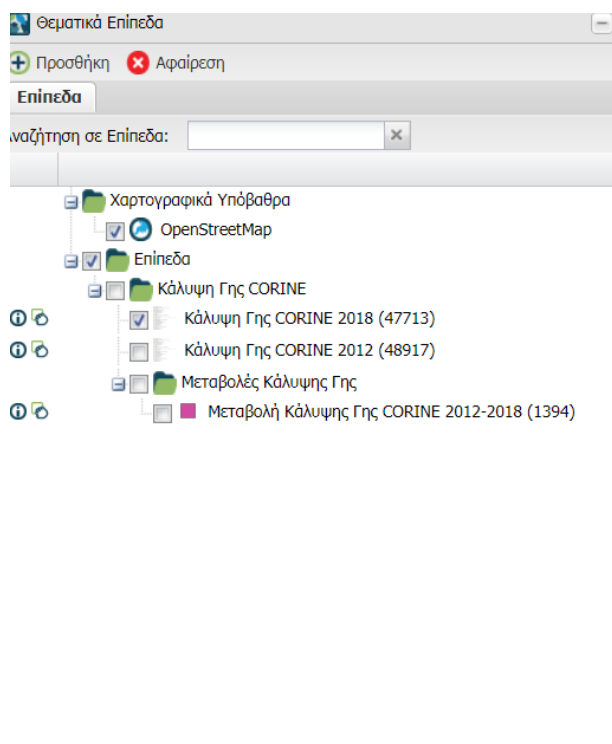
Θεματικά Επίπεδα

Προσθήκη Αφαίρεση

Επίπεδα

αναζήτηση σε Επίπεδα:

Χαρτογραφικά Υπόβαθρα

OpenStreetMap

Επίπεδα

Κάλυψη Γης CORINE

Κάλυψη Γης CORINE 2018 (47713)

Κάλυψη Γης CORINE 2012 (48917)

Μεταβολές Κάλυψης Γης

Μεταβολή Κάλυψης Γης CORINE 2012-2018 (1394)